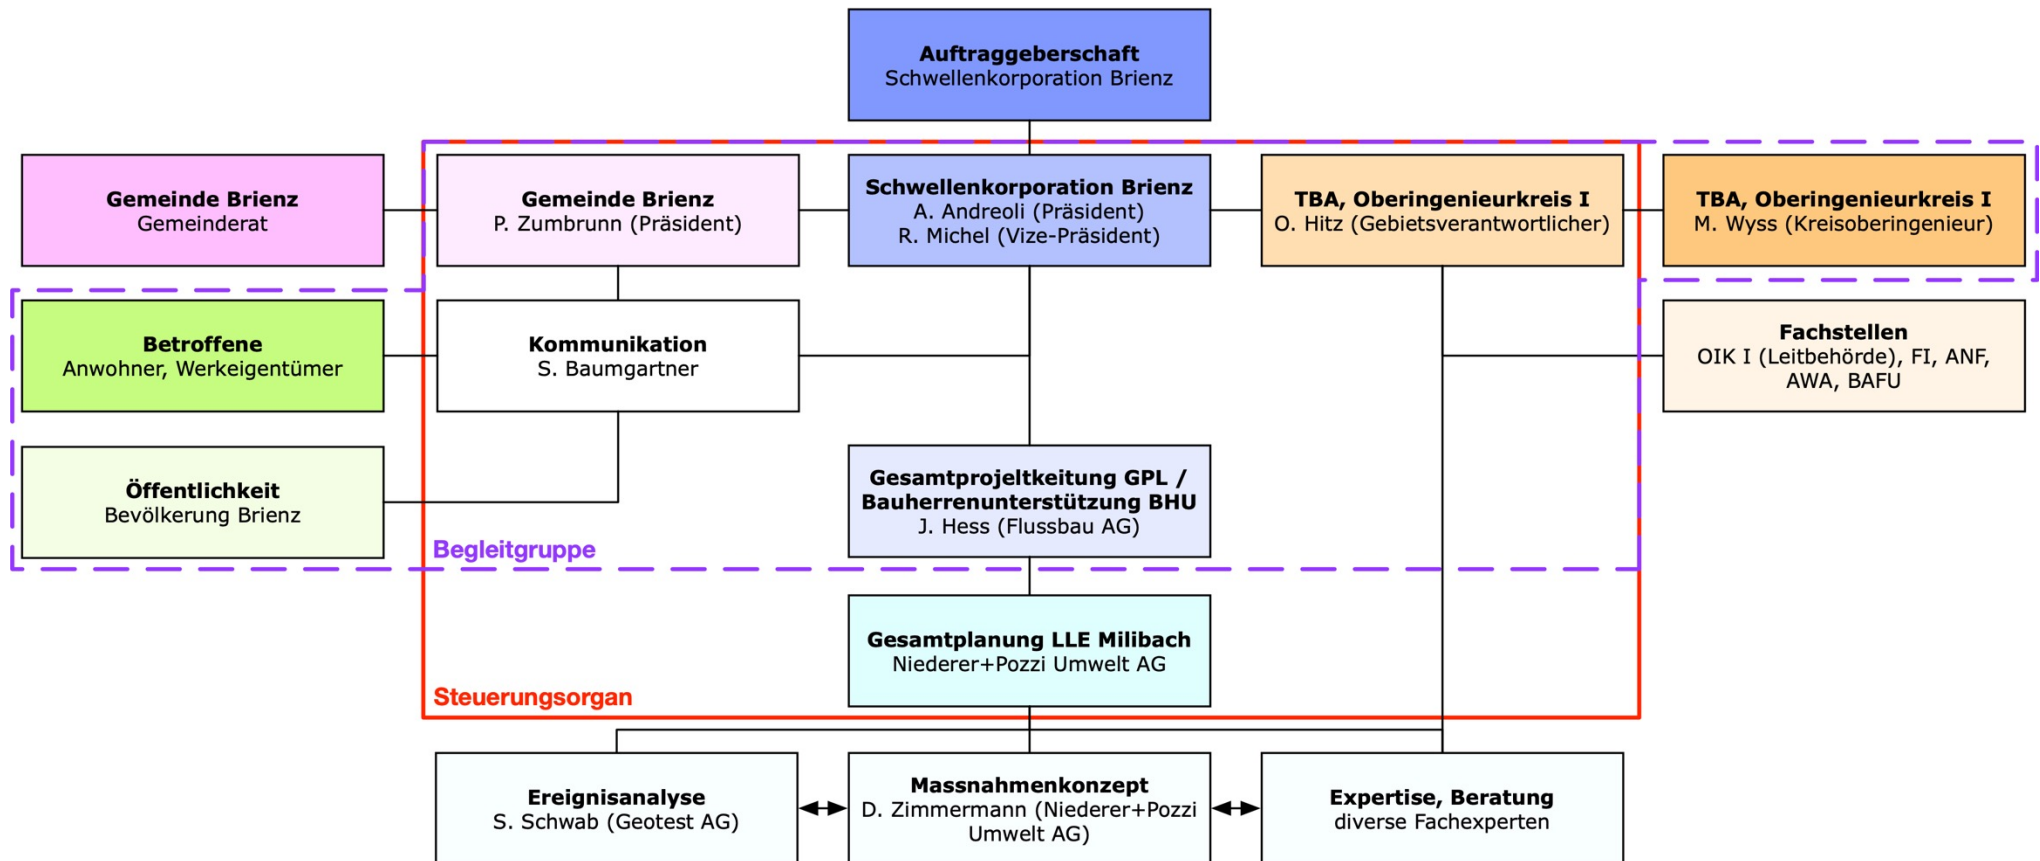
Auftraggeberschaft
Schwellenkorporation Brienz

Gemeinde Brienz
Gemeinderat

Gemeinde Brienz
P. Zumbrunn (Präsident)

Schwellenkorporation Brienz
A. Andreoli (Präsident)
R. Michel (Vize-Präsident)

TBA, Oberingenieurkreis I
O. Hitz (Gebietsverantwortlicher)

TBA, Oberingenieurkreis I
M. Wyss (Kreisoberingenieur)

Betroffene
Anwohner, Werkeigentümer

Kommunikation
S. Baumgartner

Fachstellen
OIK I (Leitbehörde), FI, ANF, AWA, BAFU

Öffentlichkeit
Bevölkerung Brienz

Gesamtprojeltkeitung GPL /
Bauherrenunterstützung BHU
J. Hess (Flussbau AG)

Begleitgruppe

Gesamtplanung LLE Milibach
Niederer+Pozzi Umwelt AG

Steuerungsorgan

Ereignisanalyse
S. Schwab (Geotest AG)

Massnahmenkonzept
D. Zimmermann (Niederer+Pozzi Umwelt AG)

Expertise, Beratung
diverse Fachexperten